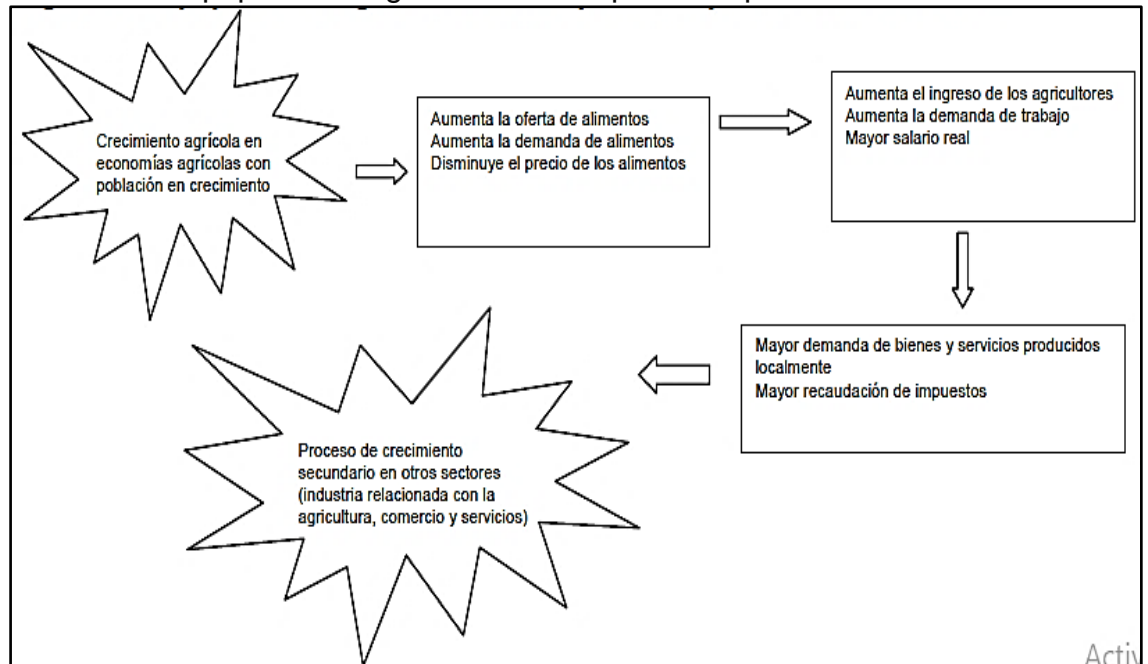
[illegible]

Crecimiento agrícola en economías agrícolas con población en crecimiento

Aumenta la oferta de alimentos
Aumenta la demanda de alimentos
Disminuye el precio de los alimentos

Aumenta el ingreso de los agricultores
Aumenta la demanda de trabajo
Mayor salario real

Mayor demanda de bienes y servicios producidos localmente
Mayor recaudación de impuestos

Proceso de crecimiento secundario en otros sectores (industria relacionada con la agricultura, comercio y servicios)

Activ